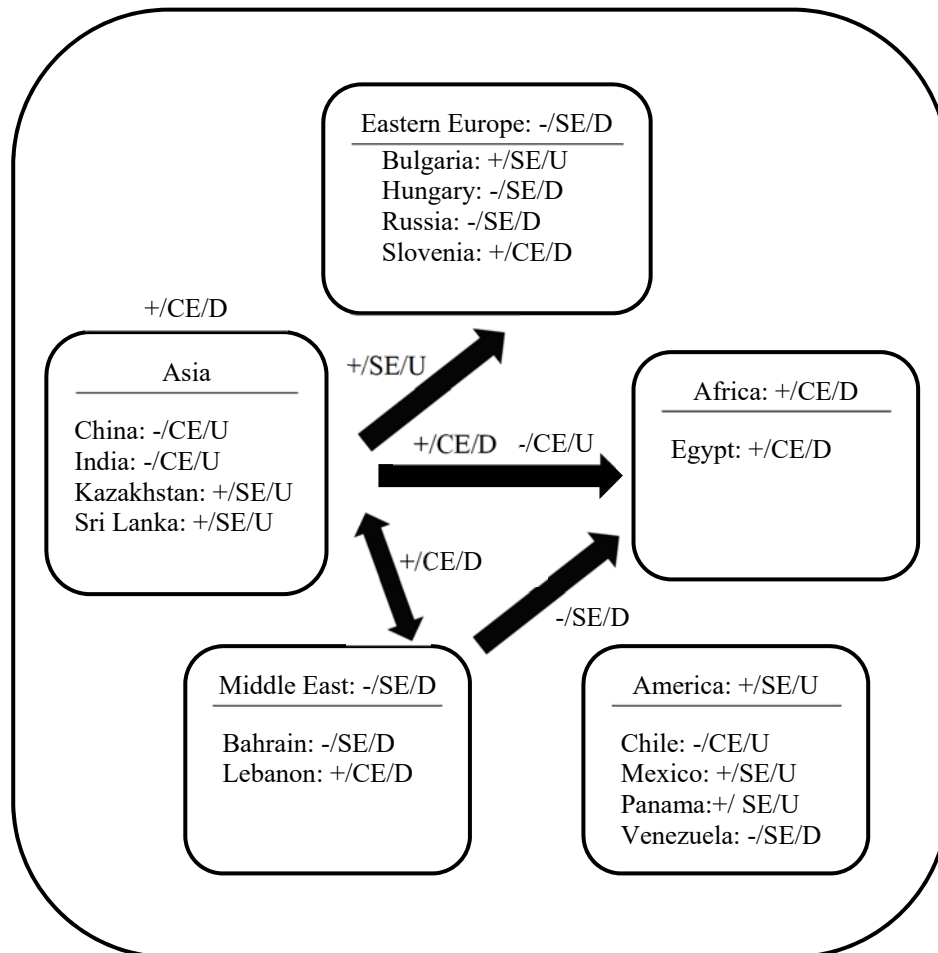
Eastern Europe: -/SE/D
Bulgaria: +/SE/U
Hungary: -/SE/D
Russia: -/SE/D
Slovenia: +/CE/D

+/CE/D

Asia
China: -/CE/U
India: -/CE/U
Kazakhstan: +/SE/U
Sri Lanka: +/SE/U

+/SE/U

+/CE/D

-/CE/U

Africa: +/CE/D
Egypt: +/CE/D

+/CE/D

-/SE/D

Middle East: -/SE/D
Bahrain: -/SE/D
Lebanon: +/CE/D

America: +/SE/U
Chile: -/CE/U
Mexico: +/SE/U
Panama:+/ SE/U
Venezuela: -/SE/D